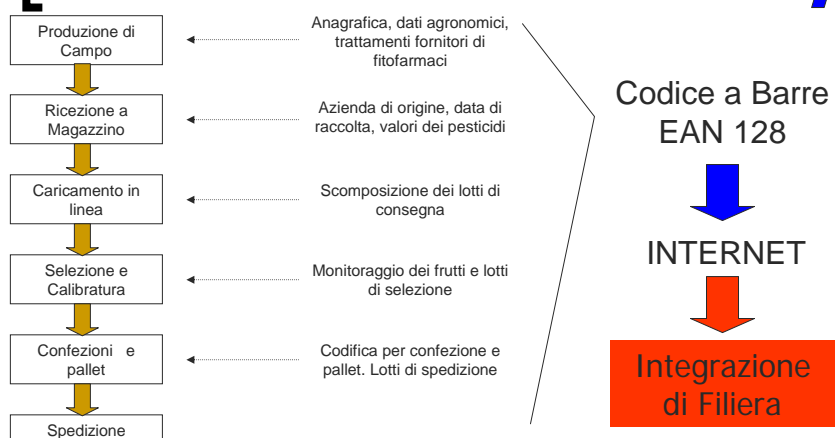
Produzione di Campo

Anagrafica, dati agronomici, trattamenti fornitori di fitofarmaci

Ricezione a Magazzino

Azienda di origine, data di raccolta, valori dei pesticidi

Caricamento in linea

Scomposizione dei lotti di consegna

Selezione e Calibratura

Monitoraggio dei frutti e lotti di selezione

Confezioni e pallet

Codifica per confezione e pallet. Lotti di spedizione

Spedizione

Codice a Barre EAN 128

INTERNET

Integrazione di Filiera